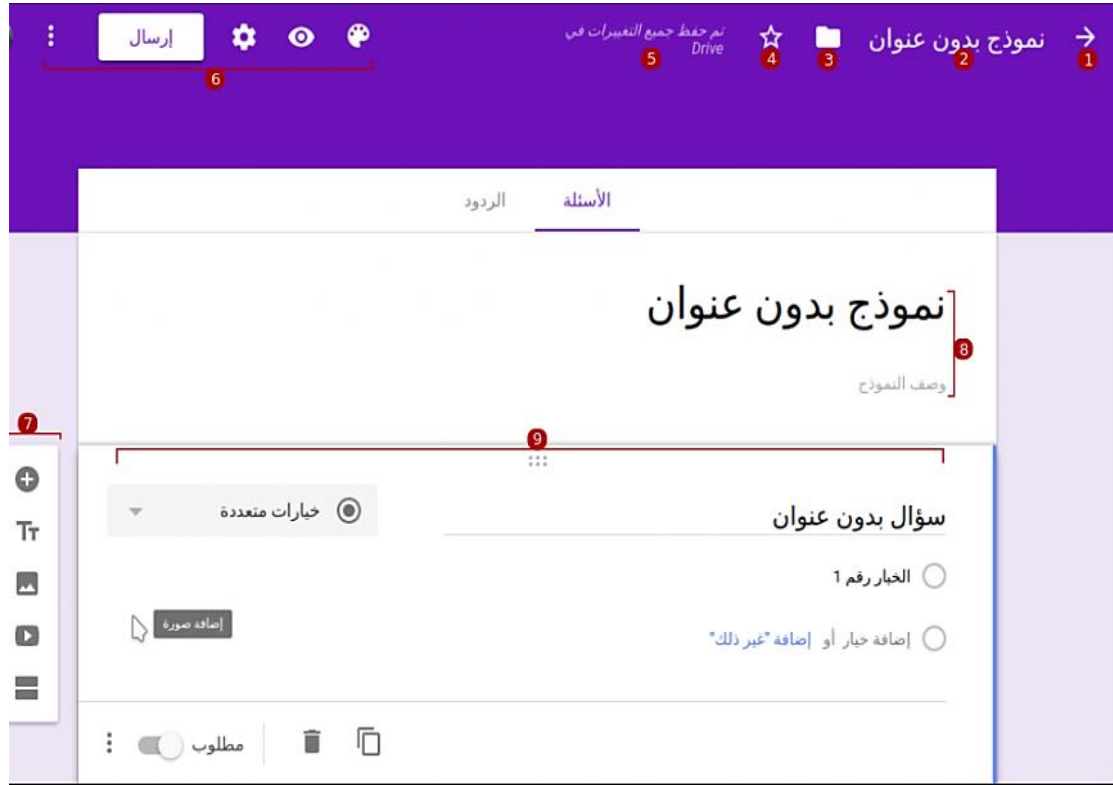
1 نموذج بدون عنوان 2 3 4 تم حفظ جميع التغييرات في Drive 5

إرسال

6

الأسئلة الردود

نموذج بدون عنوان

8

وصف النموذج

7

9

سؤال بدون عنوان

خيارات متعددة

الخيار رقم 1

إضافة خيار أو إضافة "غير ذلك"

إضافة صورة

مطلوب